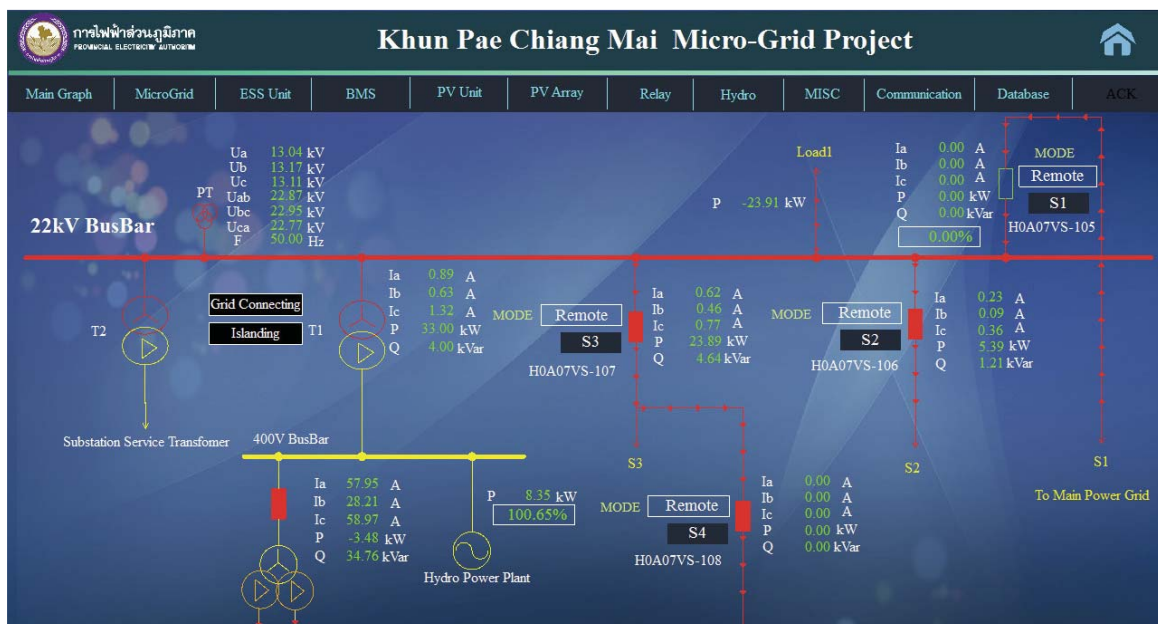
การไฟฟ้าส่วนภูมิภาค
PROVINCIAL ELECTRICITY AUTHORITY

Khun Pae Chiang Mai Micro-Grid Project

Main Graph | MicroGrid | ESS Unit | BMS | PV Unit | PV Array | Relay | Hydro | MISC | Communication | Database | ACK

Ua 13.04 kV
Ub 13.17 kV
Uc 13.11 kV
Uab 22.87 kV
Ubc 22.95 kV
Uca 22.77 kV
F 50.00 Hz

PT

22kV BusBar

Load1

P -23.91 kW

Ia 0.00 A
Ib 0.00 A
Ic 0.00 A
P 0.00 kW
Q 0.00 kVar

0.00%

MODE
Remote
S1
H0A07VS-105

Grid Connecting
Islanding

T2

T1

Ia 0.89 A
Ib 0.63 A
Ic 1.32 A
P 33.00 kW
Q 4.00 kVar

MODE Remote
S3
H0A07VS-107

Ia 0.62 A
Ib 0.46 A
Ic 0.77 A
P 23.89 kW
Q 4.64 kVar

MODE Remote
S2
H0A07VS-106

Ia 0.23 A
Ib 0.09 A
Ic 0.36 A
P 5.39 kW
Q 1.21 kVar

Substation Service Transfomer

400V BusBar

S3

S2

S1

To Main Power Grid

Ia 57.95 A
Ib 28.21 A
Ic 58.97 A
P -3.48 kW
Q 34.76 kVar

P 8.35 kW
100.65%

Hydro Power Plant

MODE Remote
S4
H0A07VS-108

Ia 0.00 A
Ib 0.00 A
Ic 0.00 A
P 0.00 kW
Q 0.00 kVar